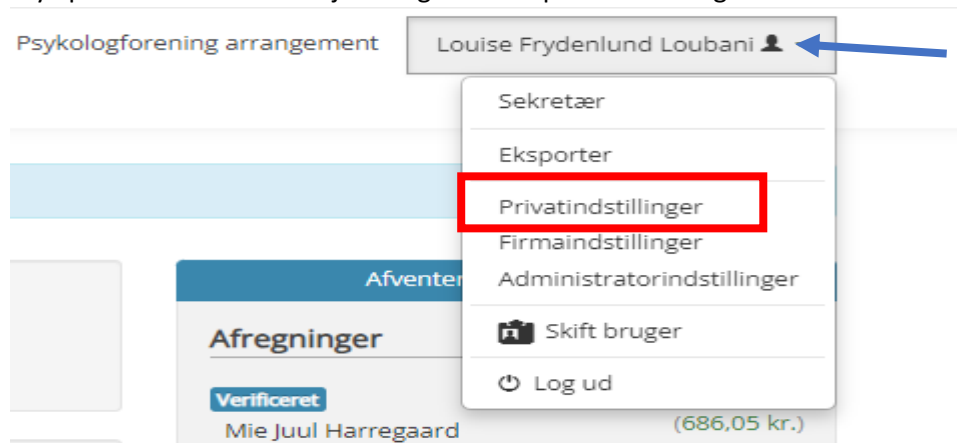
Psykologforening arrangement

Louise Frydenlund Loubani

Sekretær

Eksporter

Privatindstillinger

Firmaindstillinger

Administratorindstillinger

Skift bruger

Log ud

Afventer

Afregninger

Verificeret

Mie Juul Harregaard

(686,05 kr.)